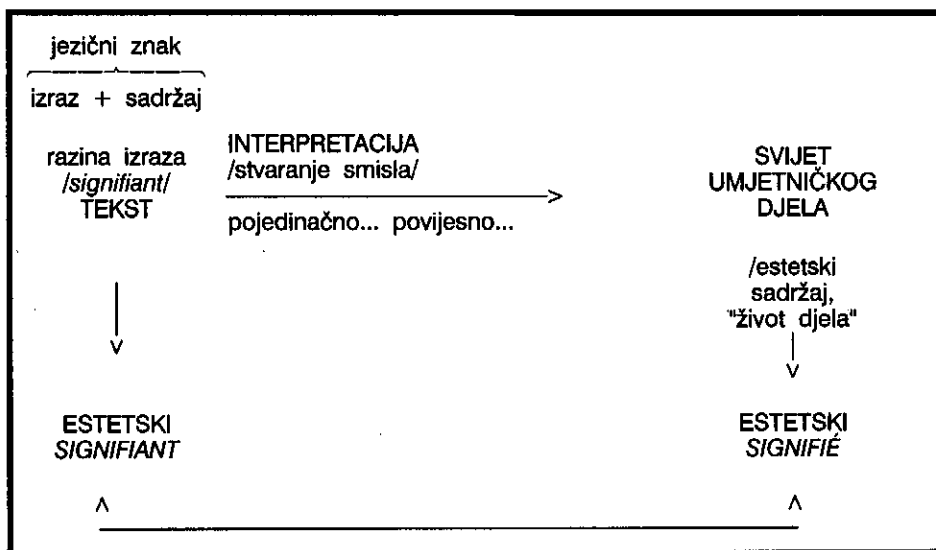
jezični znak

izraz + sadržaj

razina izraza
/signifiant/
TEKST

INTERPRETACIJA
/stvaranje smisla/

pojedinačno... povijesno...

SVIJET
UMJETNIČKOG
DJELA

/estetski
sadržaj,
"život djela"

v

v

ESTETSKI
SIGNIFIANT

ESTETSKI
SIGNIFIÉ

^

^